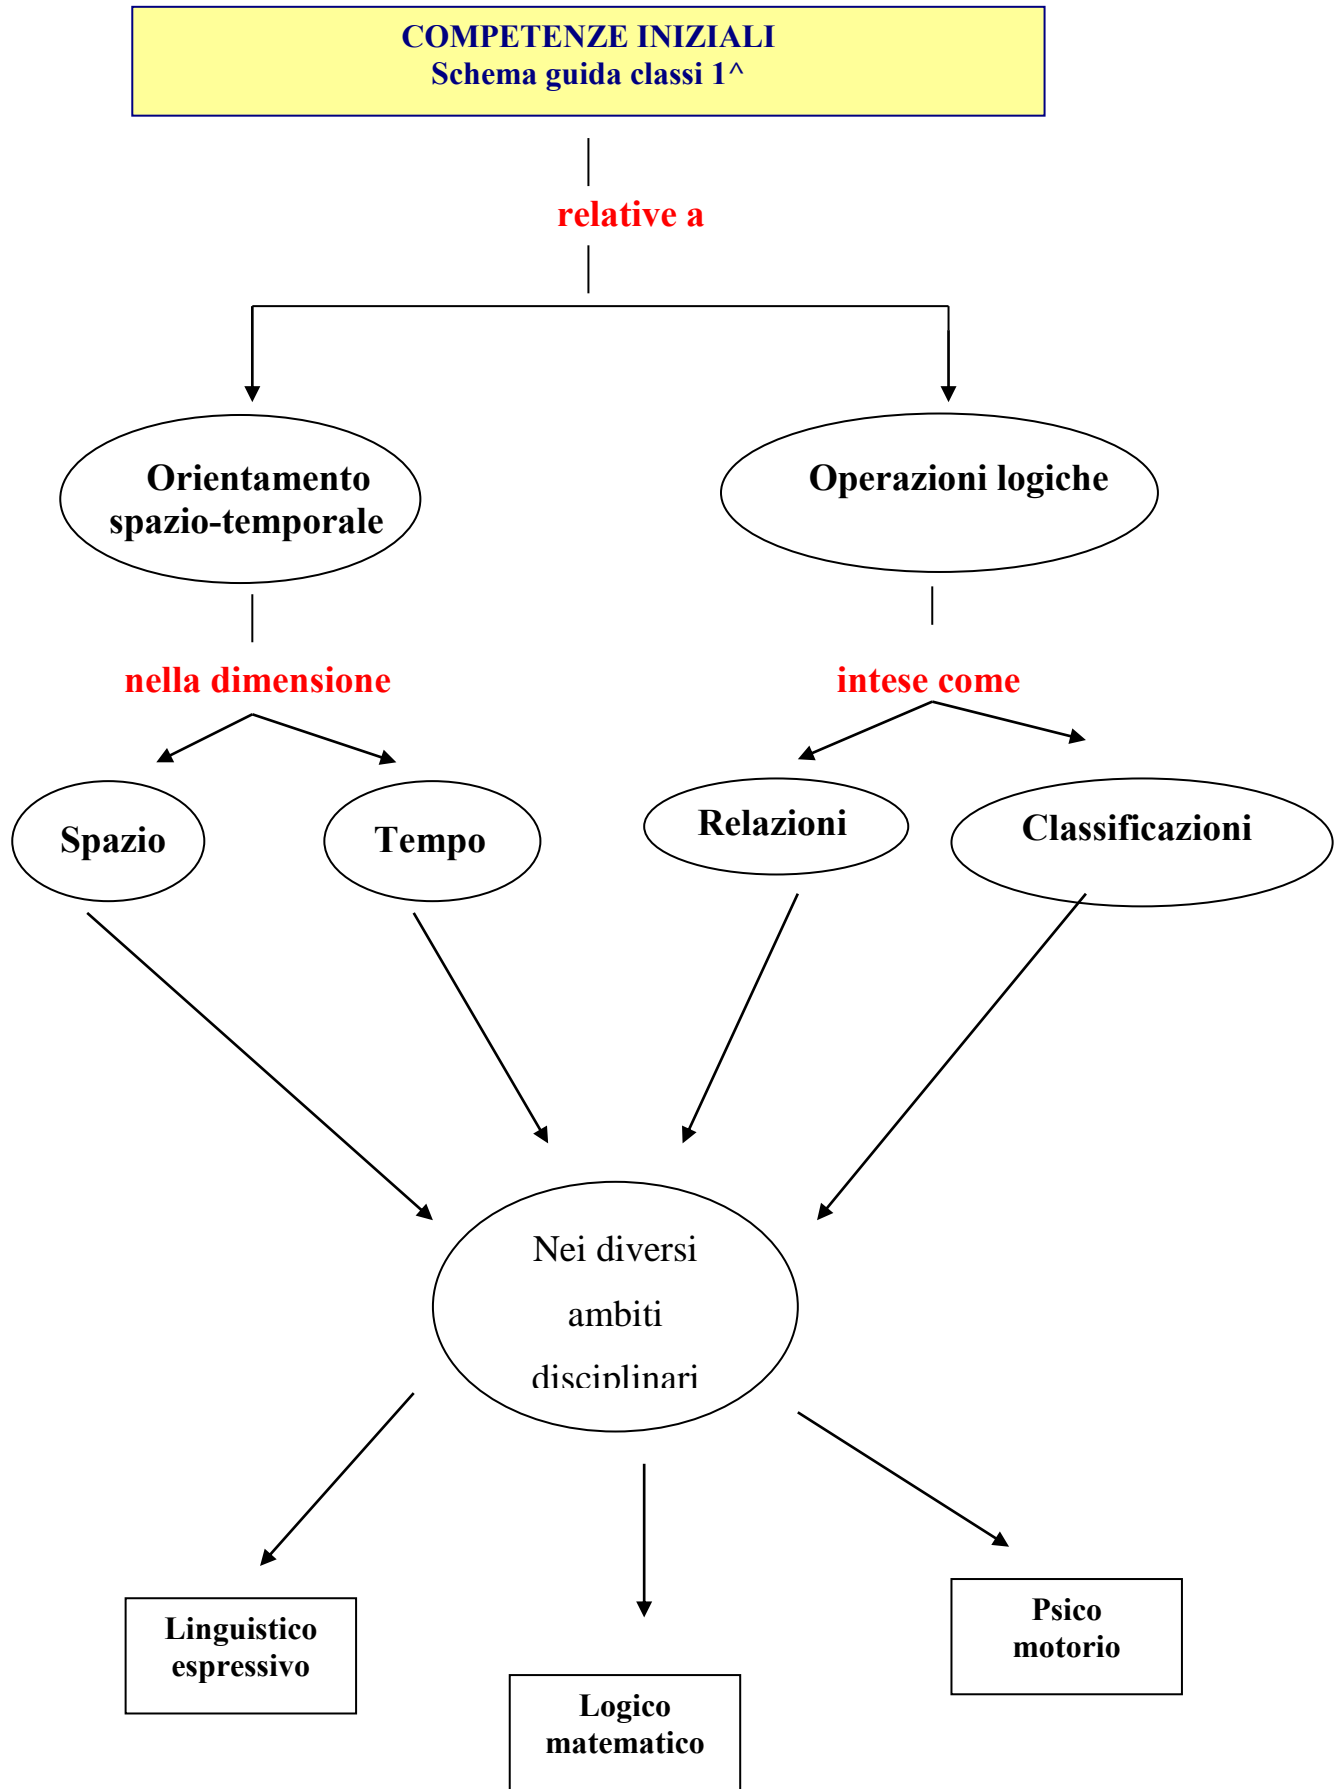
COMPETENZE INIZIALI
Schema guida classi 1^

relative a

Orientamento spazio-temporale

Operazioni logiche

nella dimensione

intese come

Spazio

Tempo

Relazioni

Classificazioni

Nei diversi ambiti disciplinari

Linguistico espressivo

Logico matematico

Psico motorio